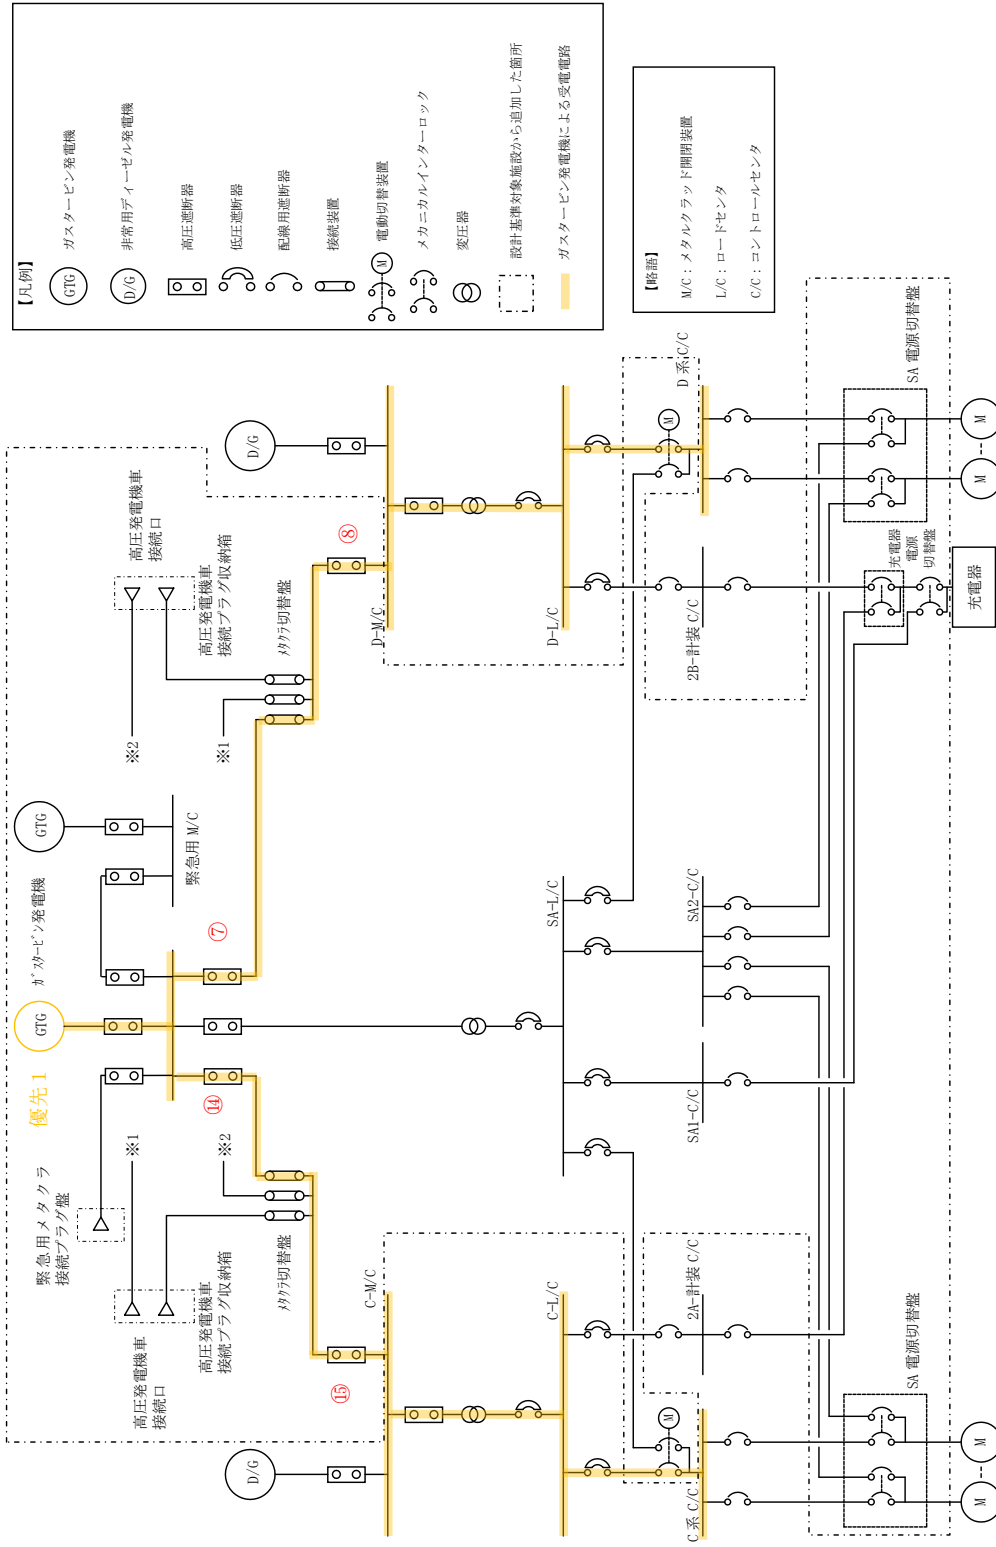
【凡例】
GTG ガスタービン発電機
D/G 非常用ディーゼル発電機
高圧遮断器
低圧遮断器
配線用遮断器
接続装置
M 電動切替装置
メカニカルインターロック
変圧器
設計基準対象施設から追加した箇所
ガスタービン発電機による受電電路

【略語】
M/C：メタルクラッド開閉装置
L/C：ロードセンタ
C/C：コントロールセンタ

D/G
高圧発電機車接続口
高圧発電機車接続プラグ収納箱
⑧
メタクラ切替盤
※2
※1
D-M/C
D-L/C
M
D系C/C
2B-計装 C/C
充電器電源切替盤
充電器
SA 電源切替盤
M
M
GTG
緊急用M/C
ガスタービン発電機
⑦
GTG
優先 1
⑭
※1
※2
緊急用メタクラ接続プラグ盤
高圧発電機車接続プラグ収納箱
高圧発電機車接続口
メタクラ切替盤
C-M/C
⑮
SA-L/C
SA2-C/C
SA1-C/C
C-L/C
2A-計装 C/C
M
C系C/C
D/G
SA 電源切替盤
M
M